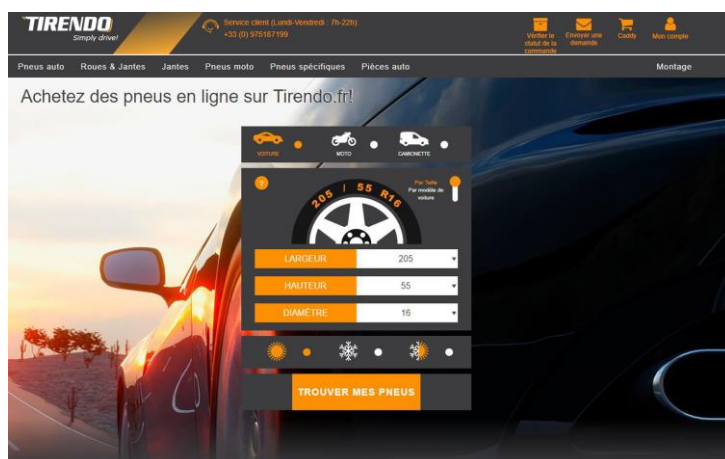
TIRENDO
Simply drive!

Service client (Lundi-Vendredi : 7h-22h)
+33 (0) 975187199

Vérifier le statut de la commande
Envoyer une demande
Caddy
Mon compte

Pneus auto
Roues & Jantes
Jantes
Pneus moto
Pneus spécifiques
Pièces auto
Montage

Achetez des pneus en ligne sur Tirendo.fr!

VOITURE
MOTO
CAMIONNETTE

?
205 | 55 R16
Par Taille
Par modèle de voiture

| LARGEUR | 205 |
|---|---|
| HAUTEUR | 55 |
| DIAMÈTRE | 16 |

TROUVER MES PNEUS